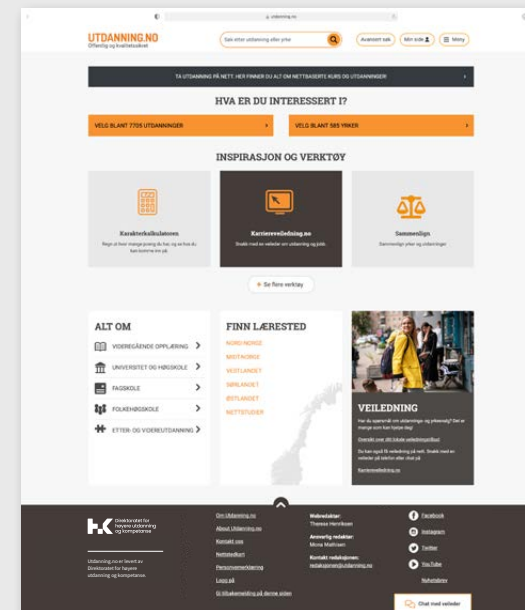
utdanning.no

UTDANNING.NO
Offentlig og kvalitetssikret

Søk etter utdanning eller yrke

Avansert søk
Min side
Meny

TA UTDANNING PÅ NETT. HER FINNER DU ALT OM NETTBASERTE KURS OG UTDANNINGER!

HVA ER DU INTERESSERT I?

VELG BLANT 7705 UTDANNINGER

VELG BLANT 585 YRKER

INSPIRASJON OG VERKTØY

Karakterkalkulatoren
Regn ut hvor mange poeng du har, og se hva du kan komme inn på.

Karriereveiledning.no
Snakk med en veileder om utdanning og jobb.

Sammenlign
Sammenlign yrker og utdanninger

Se flere verktøy

ALT OM

VIDEREGÅENDE OPPLÆRING
UNIVERSITET OG HØGSKOLE
FAGSKOLE
FOLKEHØGSKOLE
ETTER- OG VIDEREUTDANNING

FINN LÆRESTED

NORD-NORGE
MIDT-NORGE
VESTLANDET
SØRLANDET
ØSTLANDET
NETTSTUDIER

VEILEDNING

Har du spørsmål om utdanninger og yrkesvalg? Det er mange som kan hjelpe deg!

Oversikt over (illegible) veiledningstilbud

Du kan også få veiledning på nett. Snakk med en veileder på telefon eller chat på

Karriereveiledning.no

Direktoratet for høyere utdanning og kompetanse

Utdanning.no er levert av Direktoratet for høyere utdanning og kompetanse.

Om Utdanning.no
About Utdanning.no
Kontakt oss
Nettstedkart
Personvernerklæring
Logg på
Gi tilbakemelding på denne siden

Webredaktør:
Therese Henriksen

Ansvarlig redaktør:
Mona Mathisen

Kontakt redaksjonen:
redaksjonen@utdanning.no

Facebook
Instagram
Twitter
YouTube
Nyhetsbrev

Chat med veileder